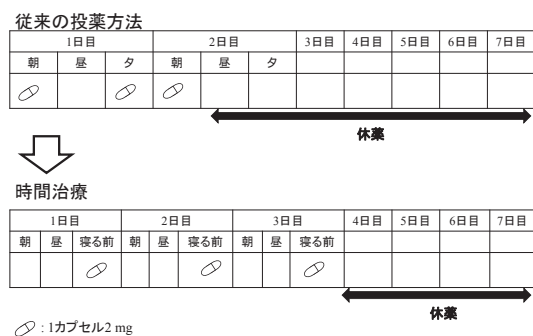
従来の投薬方法

| 1日目 | | | 2日目 | | | 3日目 | 4日目 | 5日目 | 6日目 | 7日目 |
|---|---|---|---|---|---|---|---|---|---|---|
| 朝 | 昼 | 夕 | 朝 | 昼 | 夕 | | | | | |
| | | | | | | | | | | |

休薬

時間治療

| 1日目 | | | 2日目 | | | 3日目 | | | 4日目 | 5日目 | 6日目 | 7日目 |
|---|---|---|---|---|---|---|---|---|---|---|---|---|
| 朝 | 昼 | 寝る前 | 朝 | 昼 | 寝る前 | 朝 | 昼 | 寝る前 | | | | |
| | | | | | | | | | | | | |

休薬

: 1カプセル2 mg